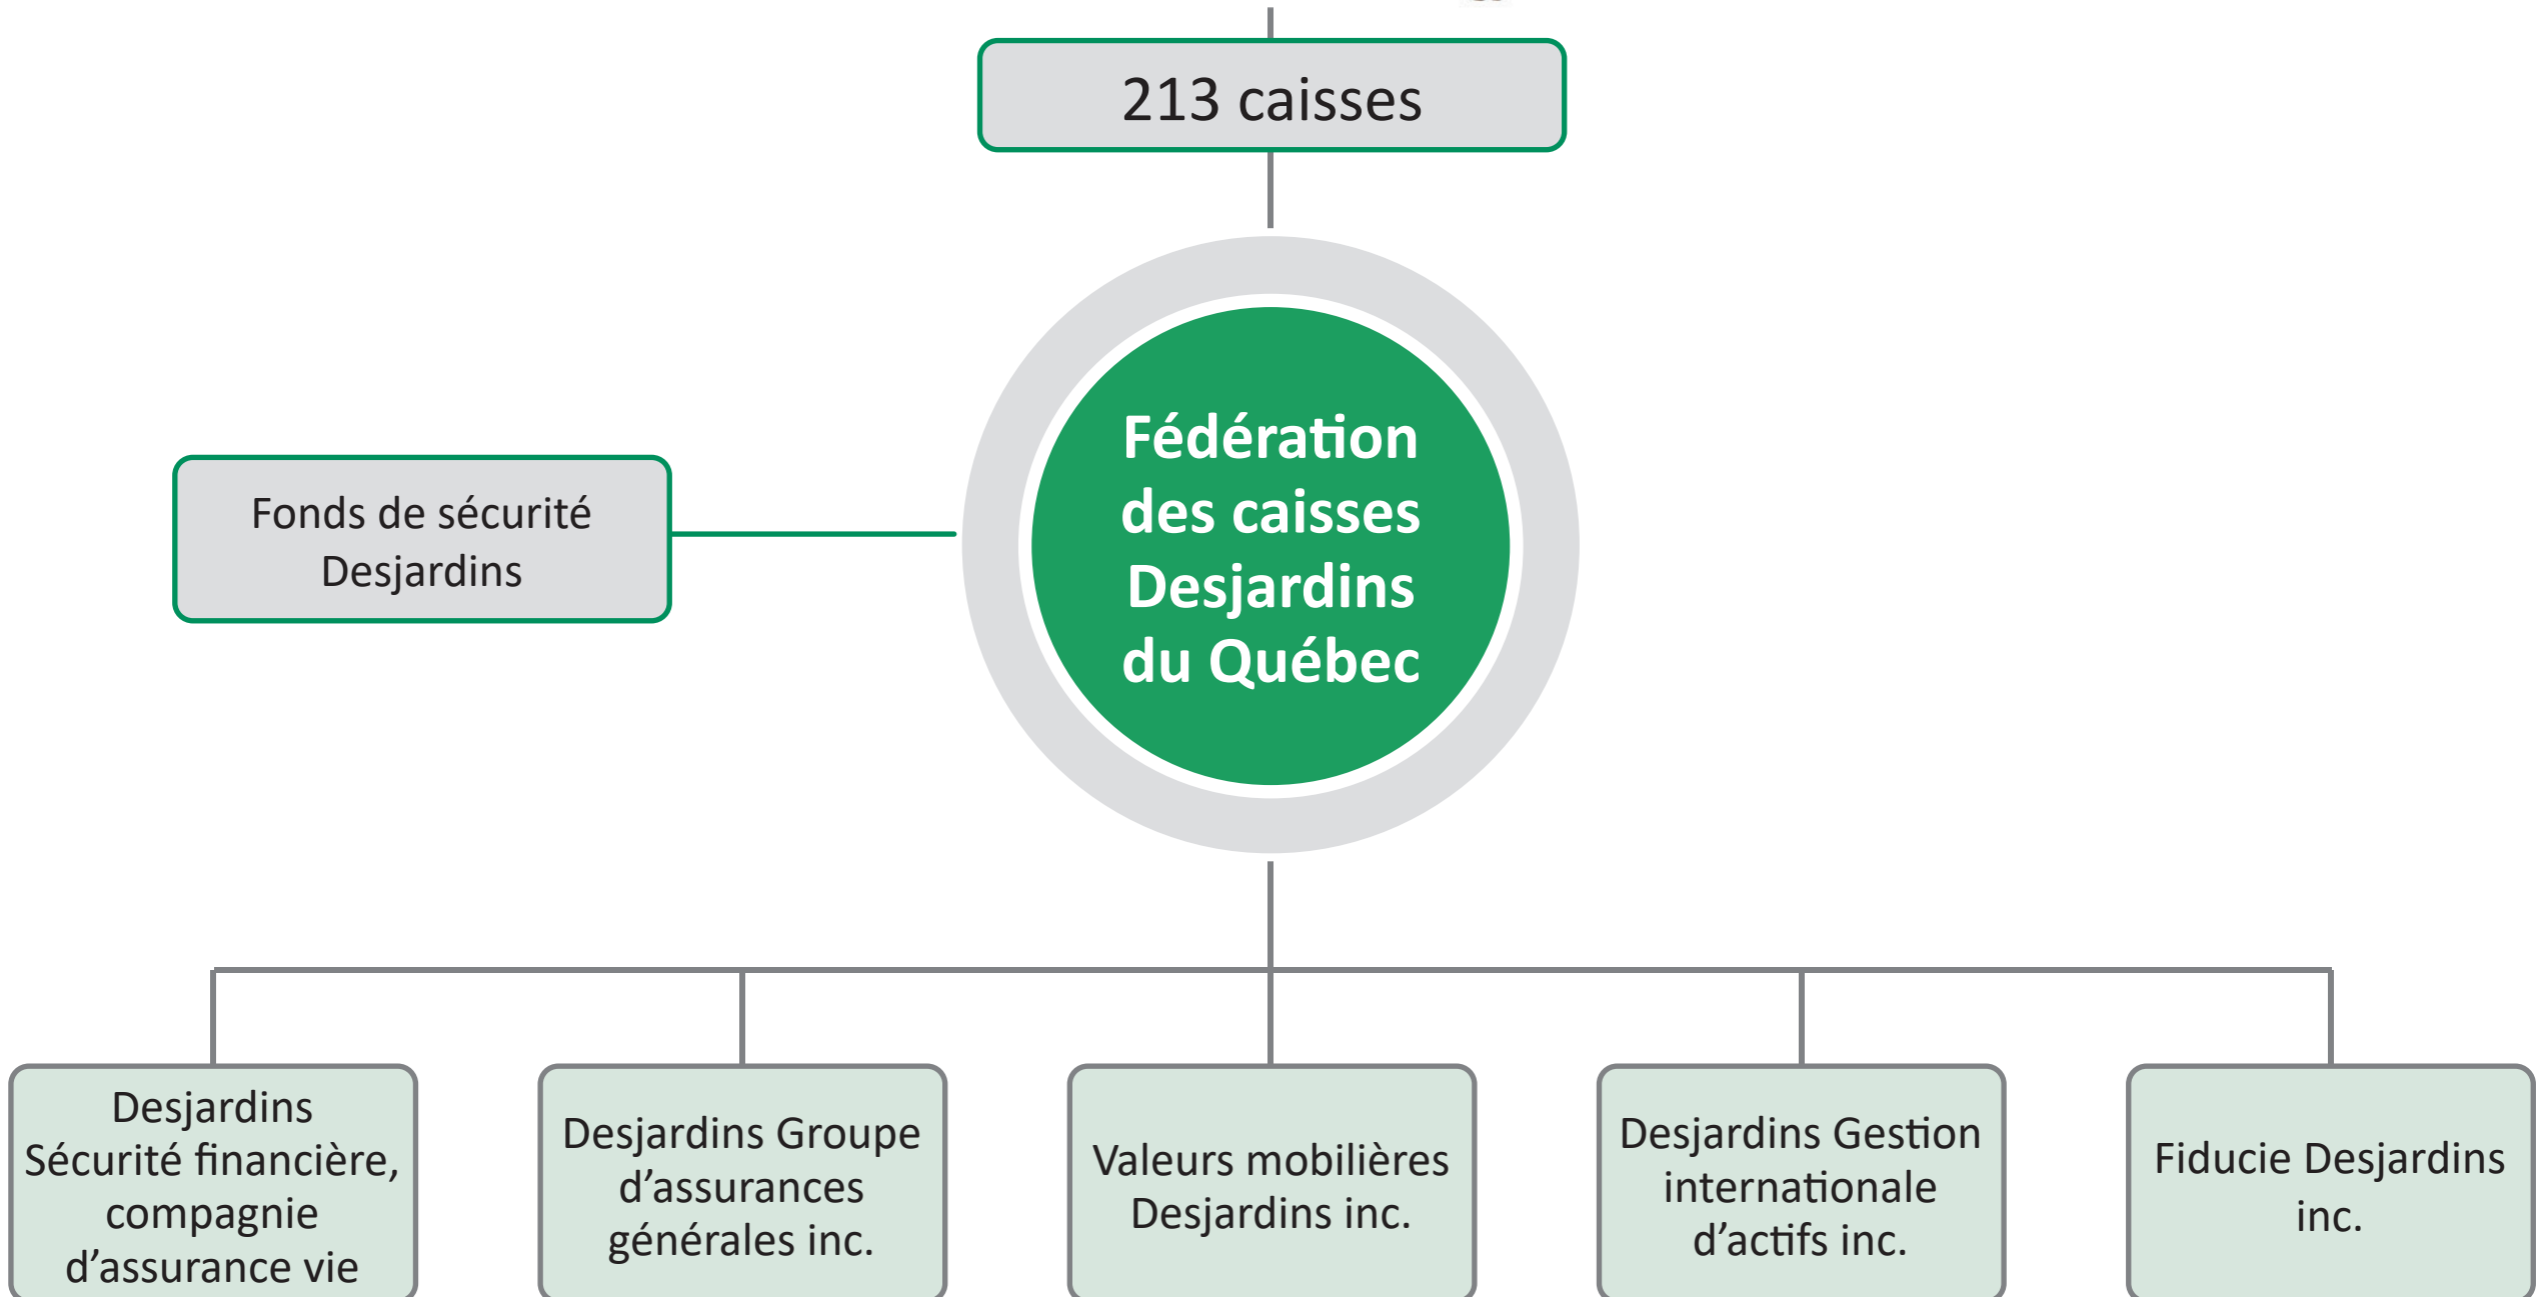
213 caisses

Fonds de sécurité Desjardins

Fédération des caisses Desjardins du Québec

Desjardins Sécurité financière, compagnie d’assurance vie

Desjardins Groupe d’assurances générales inc.

Valeurs mobilières Desjardins inc.

Desjardins Gestion internationale d’actifs inc.

Fiducie Desjardins inc.